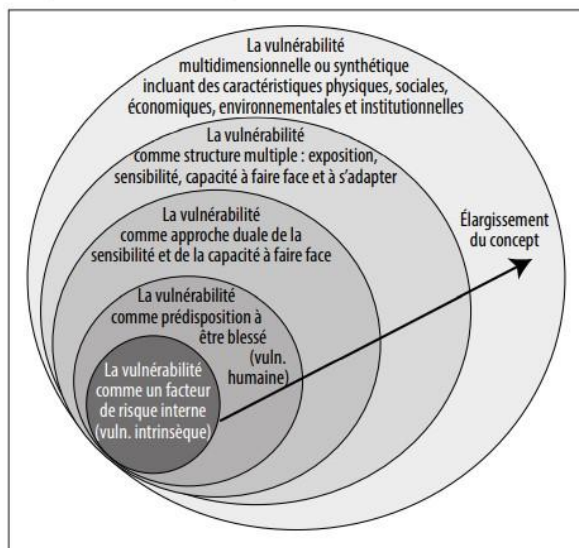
La vulnérabilité multidimensionnelle ou synthétique incluant des caractéristiques physiques, sociales, économiques, environnementales et institutionnelles

La vulnérabilité comme structure multiple : exposition, sensibilité, capacité à faire face et à s'adapter

La vulnérabilité comme approche duale de la sensibilité et de la capacité à faire face

La vulnérabilité comme prédisposition à être blessé (vuln. humaine)

La vulnérabilité comme un facteur de risque interne (vuln. intrinsèque)

Élargissement du concept